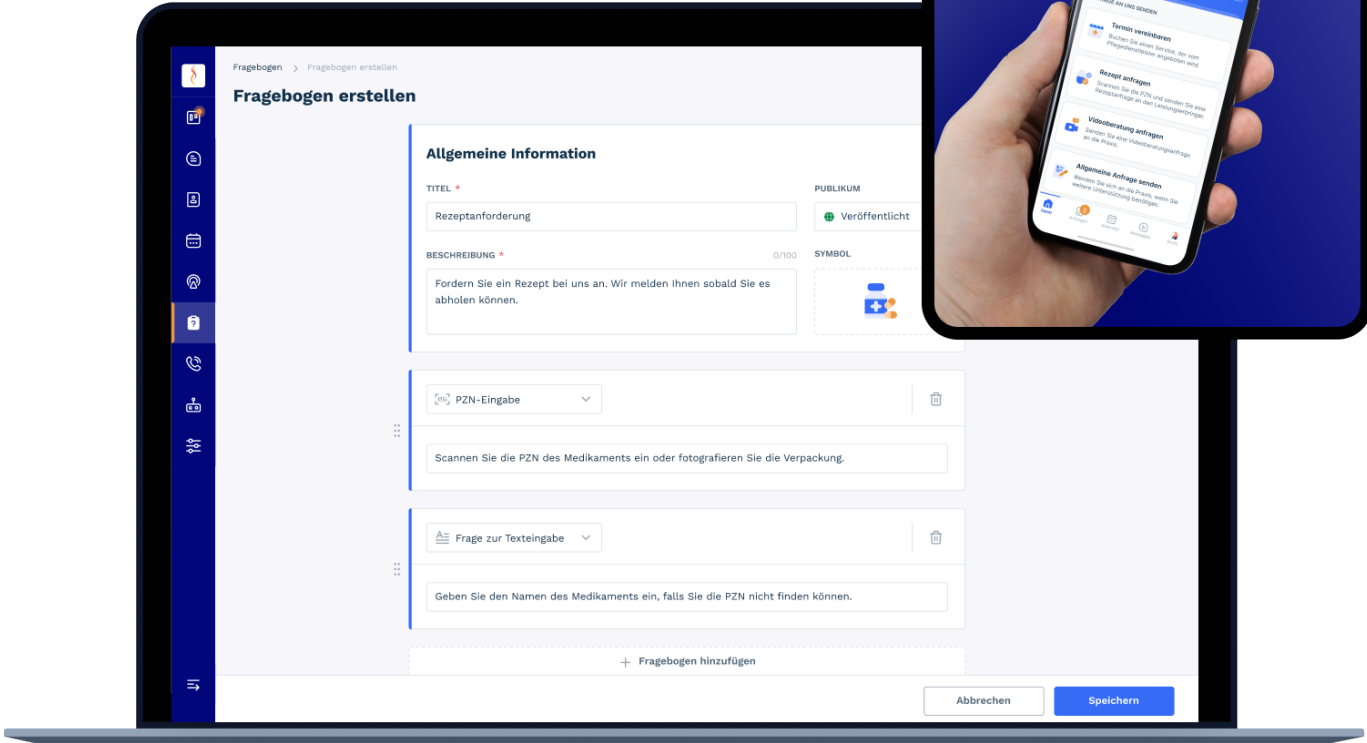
Fragebogen > Fragebogen erstellen

Fragebogen erstellen

Allgemeine Information

TITEL *

Rezeptanforderung

PUBLIKUM

Veröffentlicht

BESCHREIBUNG *

0/100

Fordern Sie ein Rezept bei uns an. Wir melden Ihnen sobald Sie es abholen können.

SYMBOL

PZN-Eingabe

Scannen Sie die PZN des Medikaments ein oder fotografieren Sie die Verpackung.

Frage zur Texteingabe

Geben Sie den Namen des Medikaments ein, falls Sie die PZN nicht finden können.

+ Fragebogen hinzufügen

Abbrechen

Speichern

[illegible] AN UNS SENDEN

Termin vereinbaren
Buchen Sie einen Service, der vom Pflegedienstleister angeboten wird.

Rezept anfragen
Scannen Sie die PZN und senden Sie eine Rezeptanfrage an den Leistungserbringer.

Videoberatung anfragen
Senden Sie eine Videoberatungsanfrage an die Praxis.

Allgemeine Anfrage senden
Wenden Sie sich an die Praxis, wenn Sie weitere Unterstützung benötigen.